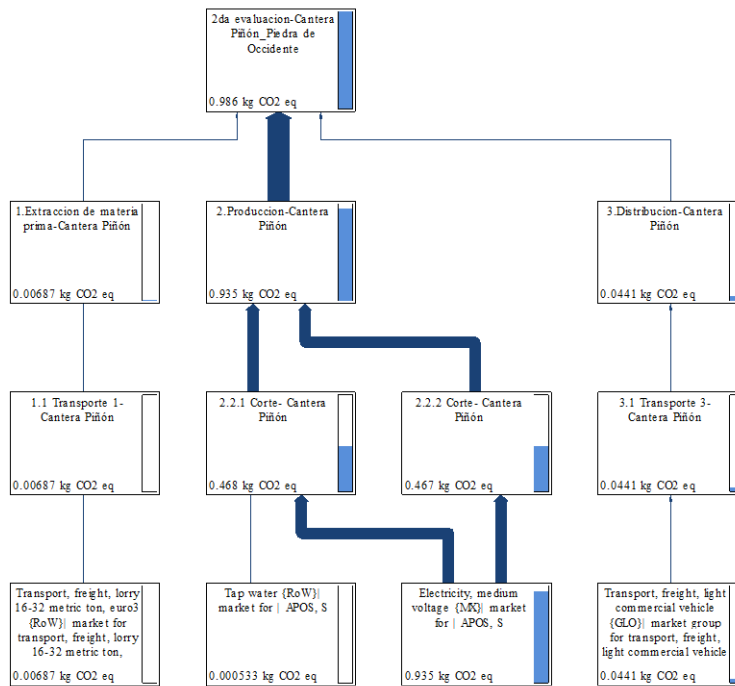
2da evaluacion-Cantera Piñón_Piedra de Occidente

0.986 kg CO2 eq

1.Extraccion de materia prima-Cantera Piñón

0.00687 kg CO2 eq

2.Produccion-Cantera Piñón

0.935 kg CO2 eq

3.Distribucion-Cantera Piñón

0.0441 kg CO2 eq

1.1 Transporte 1-Cantera Piñón

0.00687 kg CO2 eq

2.2.1 Corte- Cantera Piñón

0.468 kg CO2 eq

2.2.2 Corte- Cantera Piñón

0.467 kg CO2 eq

3.1 Transporte 3-Cantera Piñón

0.0441 kg CO2 eq

Transport, freight, lorry 16-32 metric ton, euro3 {RoW}| market for transport, freight, lorry 16-32 metric ton,

0.00687 kg CO2 eq

Tap water {RoW}| market for | APOS, S

0.000533 kg CO2 eq

Electricity, medium voltage {MX}| market for | APOS, S

0.935 kg CO2 eq

Transport, freight, light commercial vehicle {GLO}| market group for transport, freight, light commercial vehicle

0.0441 kg CO2 eq